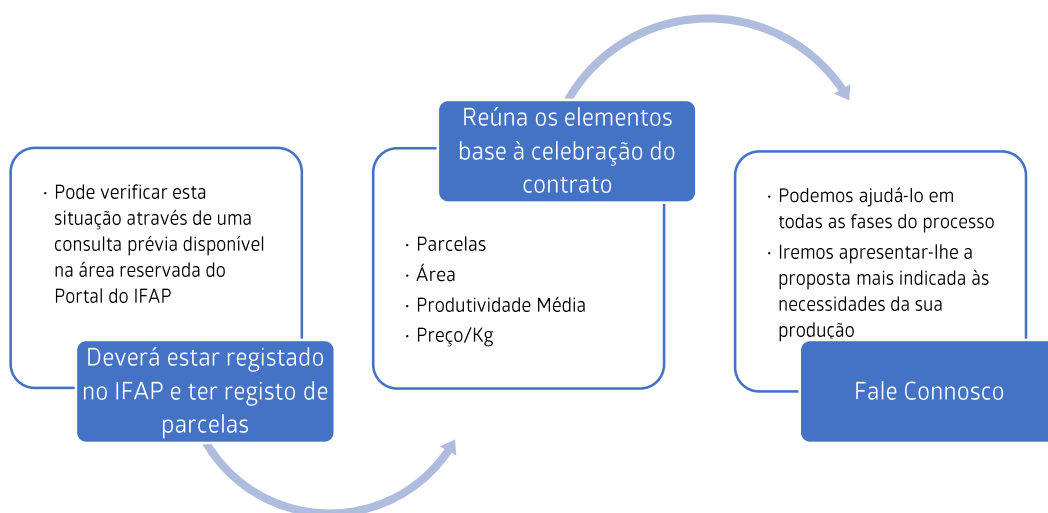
· Pode verificar esta situação através de uma consulta prévia disponível na área reservada do Portal do IFAP

Deverá estar registado no IFAP e ter registo de parcelas

Reúna os elementos base à celebração do contrato

· Parcelas
· Área
· Produtividade Média
· Preço/Kg

· Podemos ajudá-lo em todas as fases do processo
· Iremos apresentar-lhe a proposta mais indicada às necessidades da sua produção

Fale Connosco